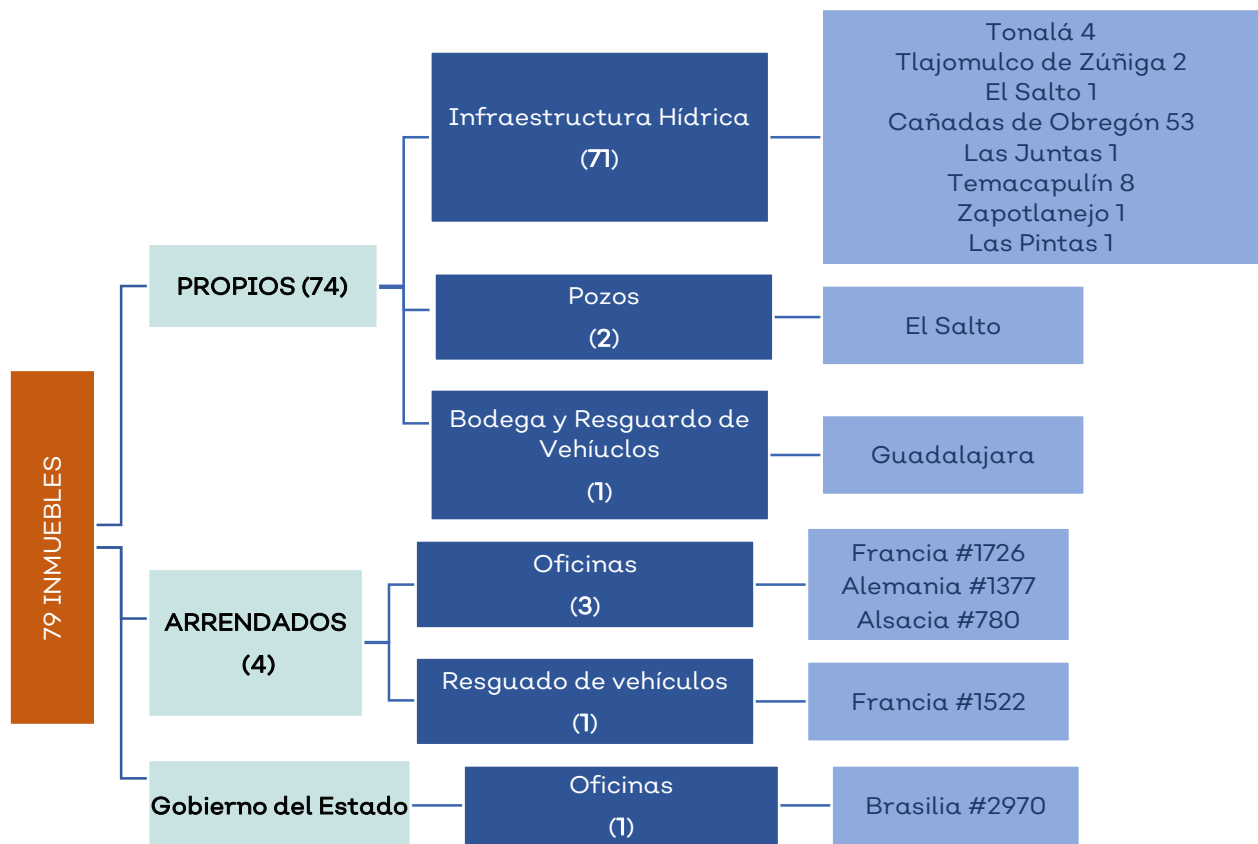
79 INMUEBLES

PROPIOS (74)

Infraestructura Hídrica
(71)

Tonalá 4
Tlajomulco de Zúñiga 2
El Salto 1
Cañadas de Obregón 53
Las Juntas 1
Temacapulín 8
Zapotlanejo 1
Las Pintas 1

Pozos
(2)

El Salto

Bodega y Resguardo de Vehíuclos
(1)

Guadalajara

ARRENDADOS
(4)

Oficinas
(3)

Francia #1726
Alemania #1377
Alsacia #780

Resguado de vehículos
(1)

Francia #1522

Gobierno del Estado

Oficinas
(1)

Brasilia #2970